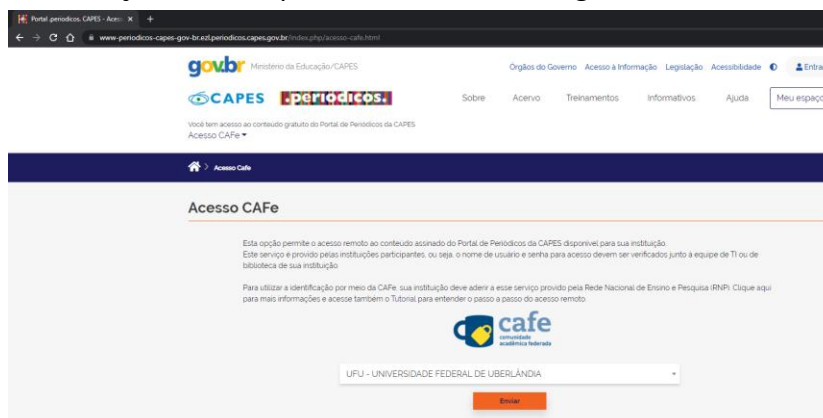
Portal .periodicos. CAPES - Acess ×  +

www.periodicos-capes-gov-br.ezl.periodicos.capes.gov.br/index.php/acesso-cafe.html

gov.br Ministério da Educação/CAPES

Órgãos do Governo  Acesso à Informação  Legislação  Acessibilidade  Entrar

CAPES .periodicos.

Sobre  Acervo  Treinamentos  Informativos  Ajuda  Meu espaço

Você tem acesso ao conteúdo gratuito do Portal de Periódicos da CAPES
Acesso CAFe

> Acesso Cafe

Acesso CAFe

Esta opção permite o acesso remoto ao conteúdo assinado do Portal de Periódicos da CAPES disponível para sua instituição. Este serviço é provido pelas instituições participantes, ou seja, o nome de usuário e senha para acesso devem ser verificados junto à equipe de TI ou de biblioteca de sua instituição.

Para utilizar a identificação por meio da CAFe, sua instituição deve aderir a esse serviço provido pela Rede Nacional de Ensino e Pesquisa (RNP). Clique aqui para mais informações e acesse também o Tutorial para entender o passo a passo do acesso remoto.

cafe
comunidade acadêmica federada

UFU - UNIVERSIDADE FEDERAL DE UBERLÂNDIA

Enviar